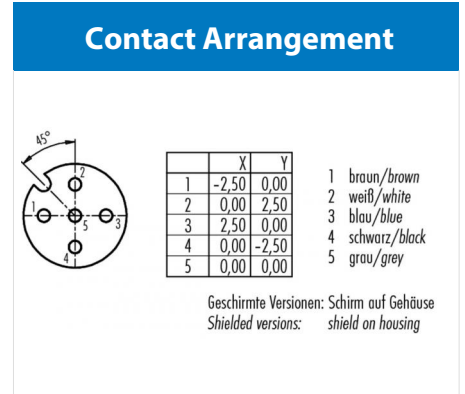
Contact Arrangement

45°

1 2 3 4 5

| | X | Y |
|---|---|---|
| 1 | -2,50 | 0,00 |
| 2 | 0,00 | 2,50 |
| 3 | 2,50 | 0,00 |
| 4 | 0,00 | -2,50 |
| 5 | 0,00 | 0,00 |

1 braun/brown
2 weiß/white
3 blau/blue
4 schwarz/black
5 grau/grey

Geschirmte Versionen: Schirm auf Gehäuse
Shielded versions: shield on housing